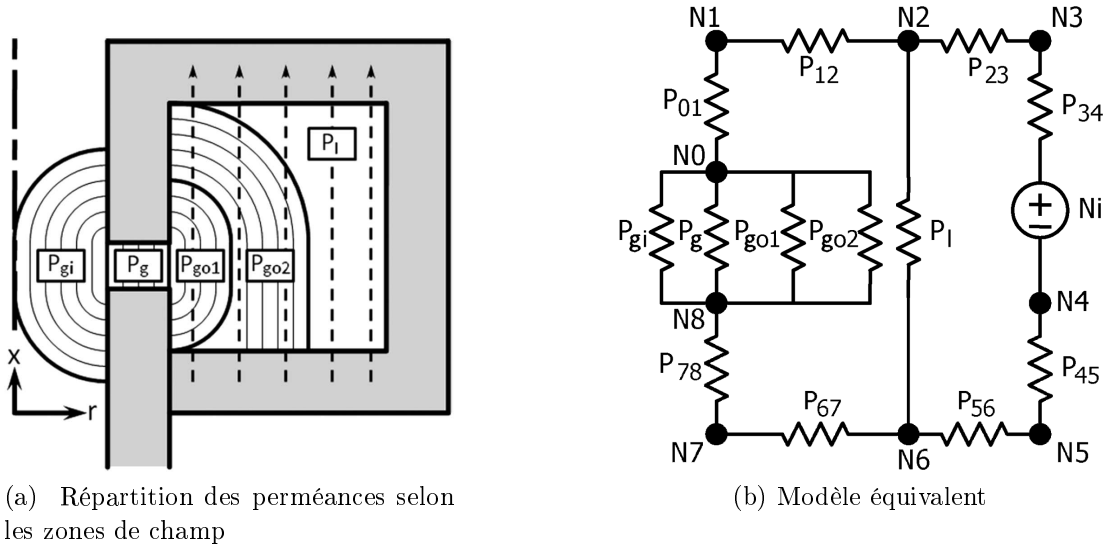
$P_l$

$P_{gi}$ $P_g$ $P_{go1}$ $P_{go2}$

x

r

(a) Répartition des perméances selon les zones de champ

N1 N2 N3

$P_{12}$ $P_{23}$

$P_{01}$ $P_{34}$

N0

$P_{gi}$ $P_g$ $P_{go1}$ $P_{go2}$ $P_l$ Ni

N8 N4

$P_{78}$ $P_{45}$

$P_{67}$ $P_{56}$

N7 N6 N5

(b) Modèle équivalent